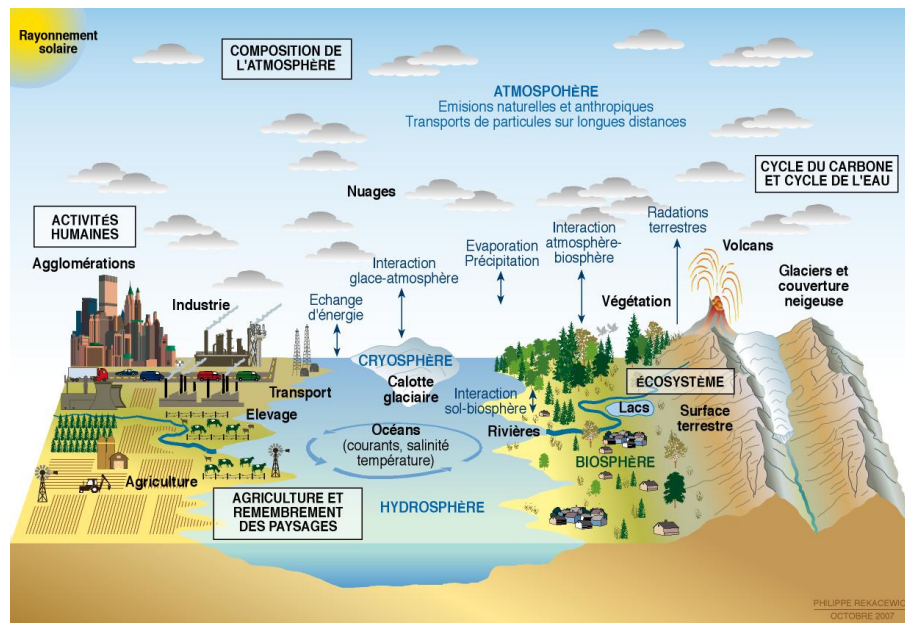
Rayonnement solaire

COMPOSITION DE L'ATMOSPHÈRE

ATMOSPOHÈRE
Emisions naturelles et anthropiques
Transports de particules sur longues distances

CYCLE DU CARBONE ET CYCLE DE L'EAU

Nuages

ACTIVITÉS HUMAINES

Agglomérations

Industrie

Echange d'énergie

Interaction glace-atmosphère

Evaporation Précipitation

Interaction atmosphère-biosphère

Radations terrestres

Volcans

Glaciers et couverture neigeuse

Végétation

CRYOSPHÈRE

Calotte glaciaire

Transport

Elevage

Interaction sol-biosphère

ÉCOSYSTÈME

Lacs

Surface terrestre

Océans (courants, salinité température)

Rivières

BIOSPHÈRE

Agriculture

AGRICULTURE ET REMEMBREMENT DES PAYSAGES

HYDROSPHÈRE

PHILIPPE REKACEWIC
OCTOBRE 2007